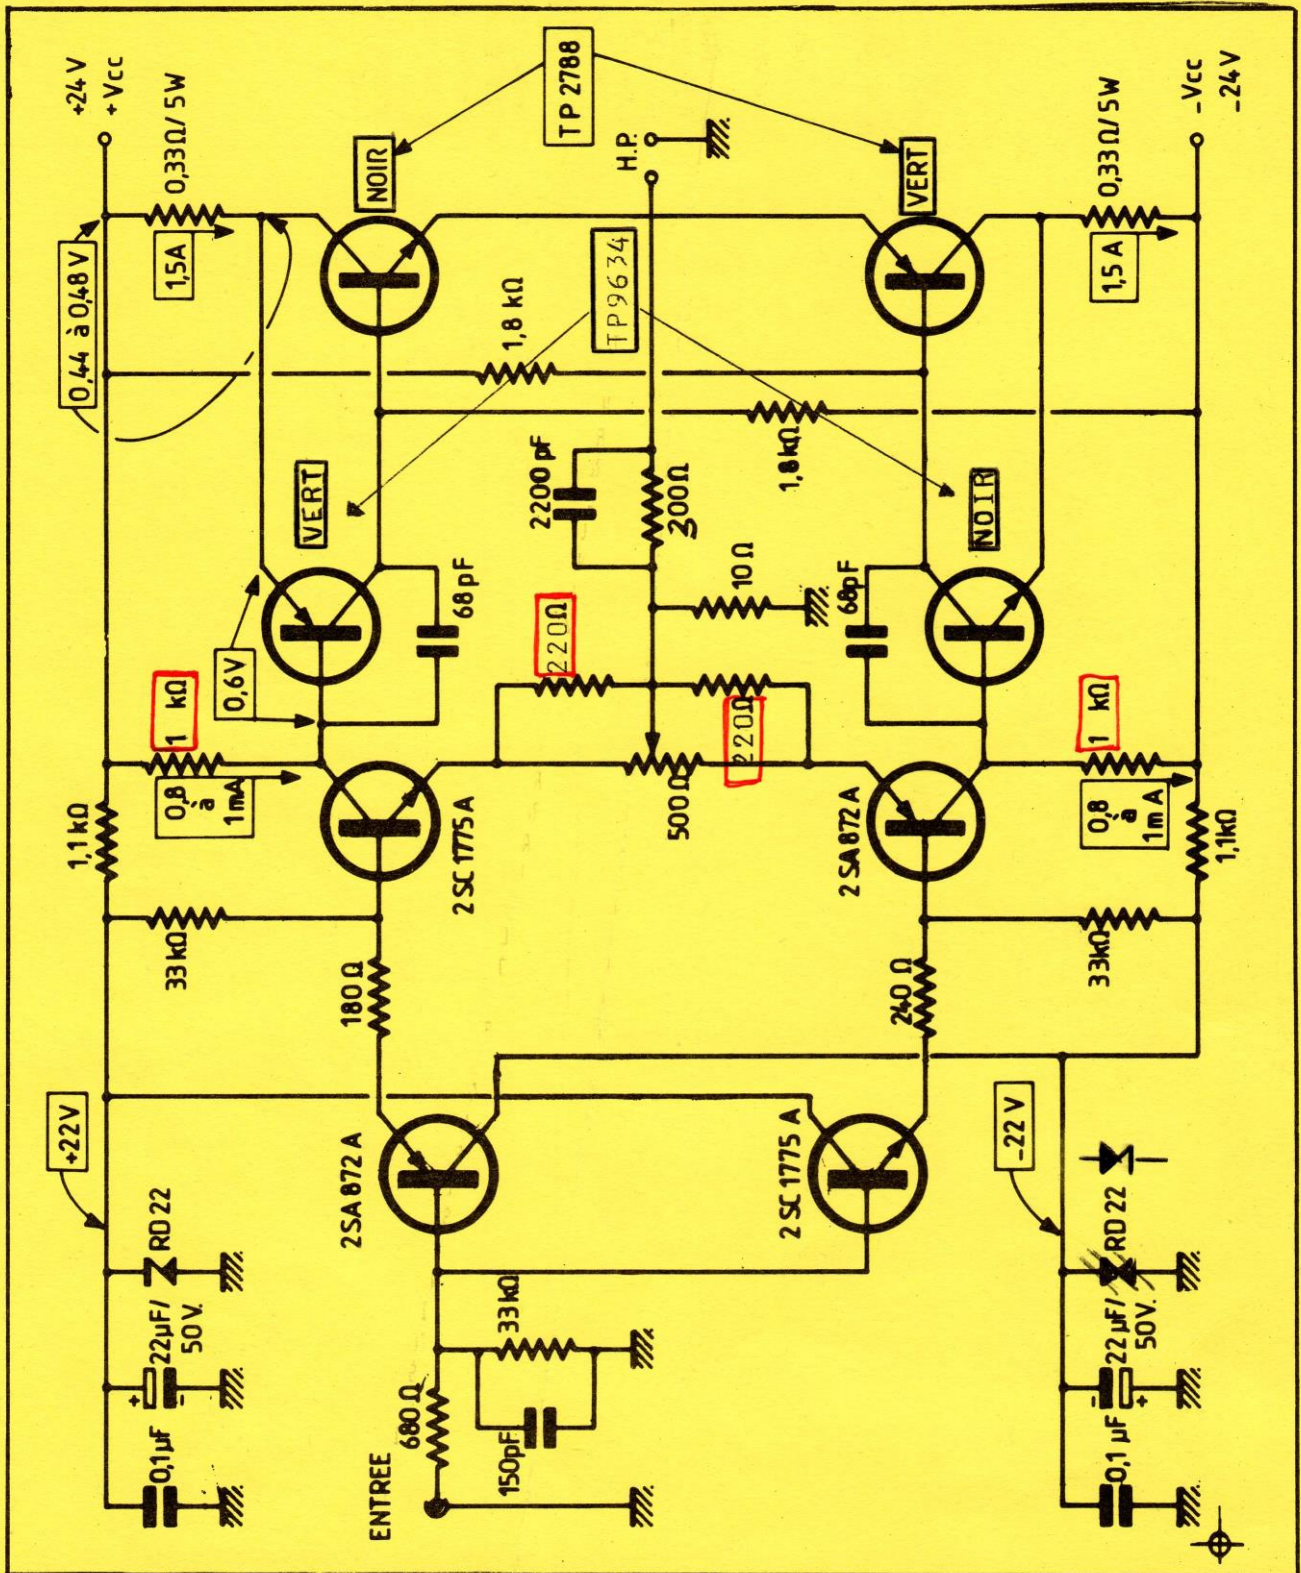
+24 V
+ Vcc
0,33Ω/ 5W
TP 2788
NOIR
VERT
H.P.
- Vcc
-24 V
0,33Ω/ 5W
0,44 à 0,48 V
1,5A
1,5 A
TP9634
1,8 kΩ
1,8 kΩ
VERT
NOIR
2200 pF
200Ω
10 Ω
68pF
68pF
0,6V
220Ω
220Ω
1 kΩ
1 kΩ
0,8 à 1mA
0,8 à 1mA
1,1kΩ
1,1kΩ
2 SC 1775 A
500Ω
2 SA 872 A
33 kΩ
33kΩ
180 Ω
240 Ω
+22V
-22 V
2 SA 872 A
2 SC 1775 A
RD 22
RD 22
22µF/ 50V.
22µF/ 50V.
0,1µF
0,1 µF
33kΩ
680 Ω
150pF
ENTREE